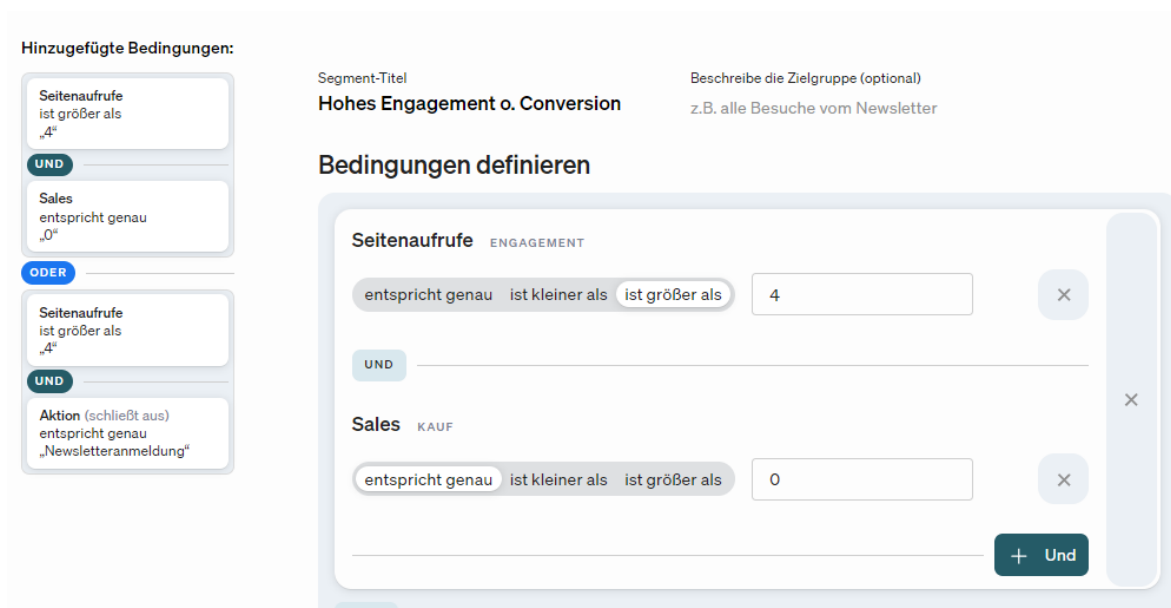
Hinzugefügte Bedingungen:

Seitenaufrufe
ist größer als
„4“

UND

Sales
entspricht genau
„0“

ODER

Seitenaufrufe
ist größer als
„4“

UND

Aktion (schließt aus)
entspricht genau
„Newsletteranmeldung“

Segment-Titel
Hohes Engagement o. Conversion

Beschreibe die Zielgruppe (optional)
z.B. alle Besuche vom Newsletter

Bedingungen definieren

Seitenaufrufe ENGAGEMENT

entspricht genau ist kleiner als ist größer als 4 ×

UND

Sales KAUF

entspricht genau ist kleiner als ist größer als 0 ×

×

+ Und